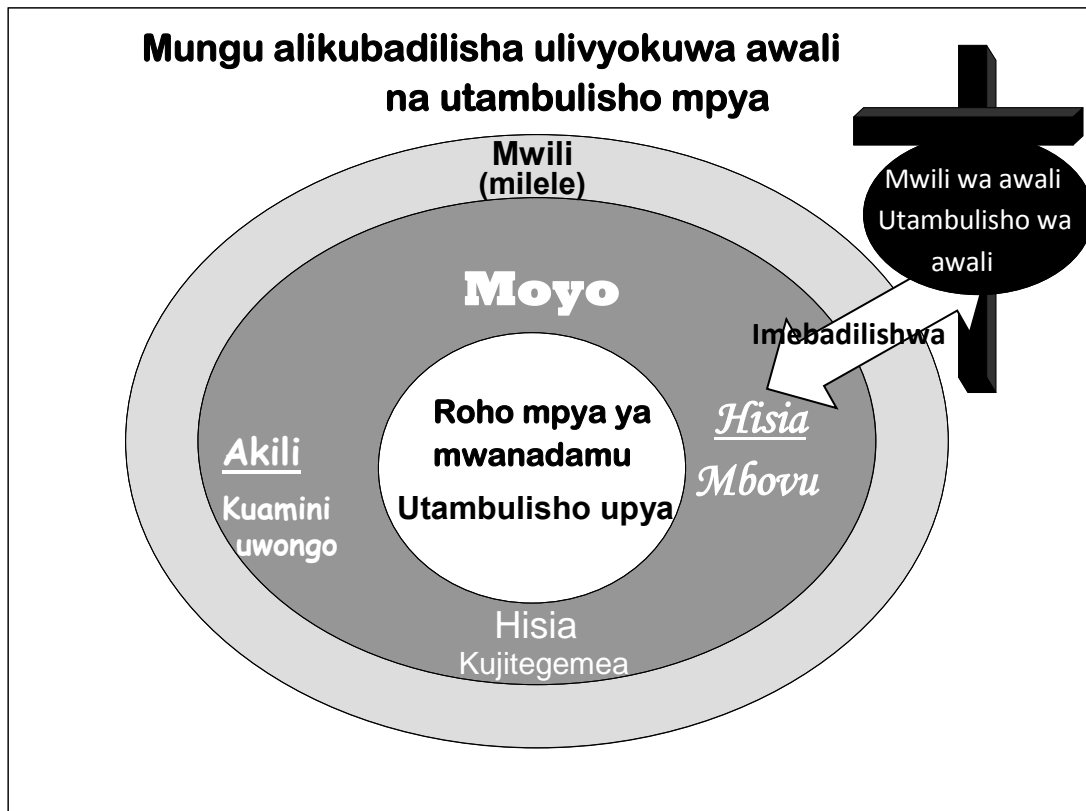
Mungu alikubadilisha ulivyokuwa awali na utambulisho mpya

Mwili (milele)

Mwili wa awali Utambulisho wa awali

Moyo

Imebadilishwa

Roho mpya ya mwanadamu

Utambulisho upya

Akili

Kuamini uwongo

Hisia

Mbovu

Hisia

Kujitegemea